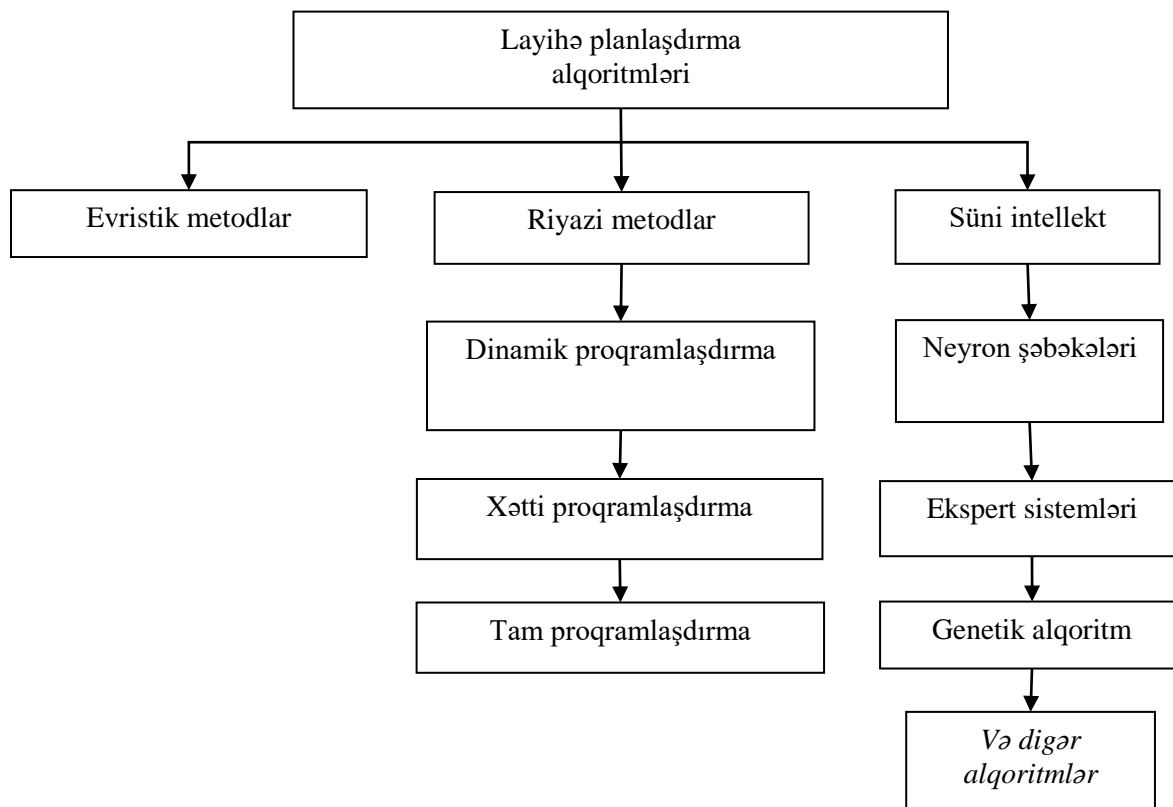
Layihə planlaşdırma alqoritmləri

Evristik metodlar

Riyazi metodlar

Dinamik proqramlaşdırma

Xətti proqramlaşdırma

Tam proqramlaşdırma

Süni intellekt

Neyron şəbəkələri

Ekspert sistemləri

Genetik alqoritm

Və digər alqoritmlər